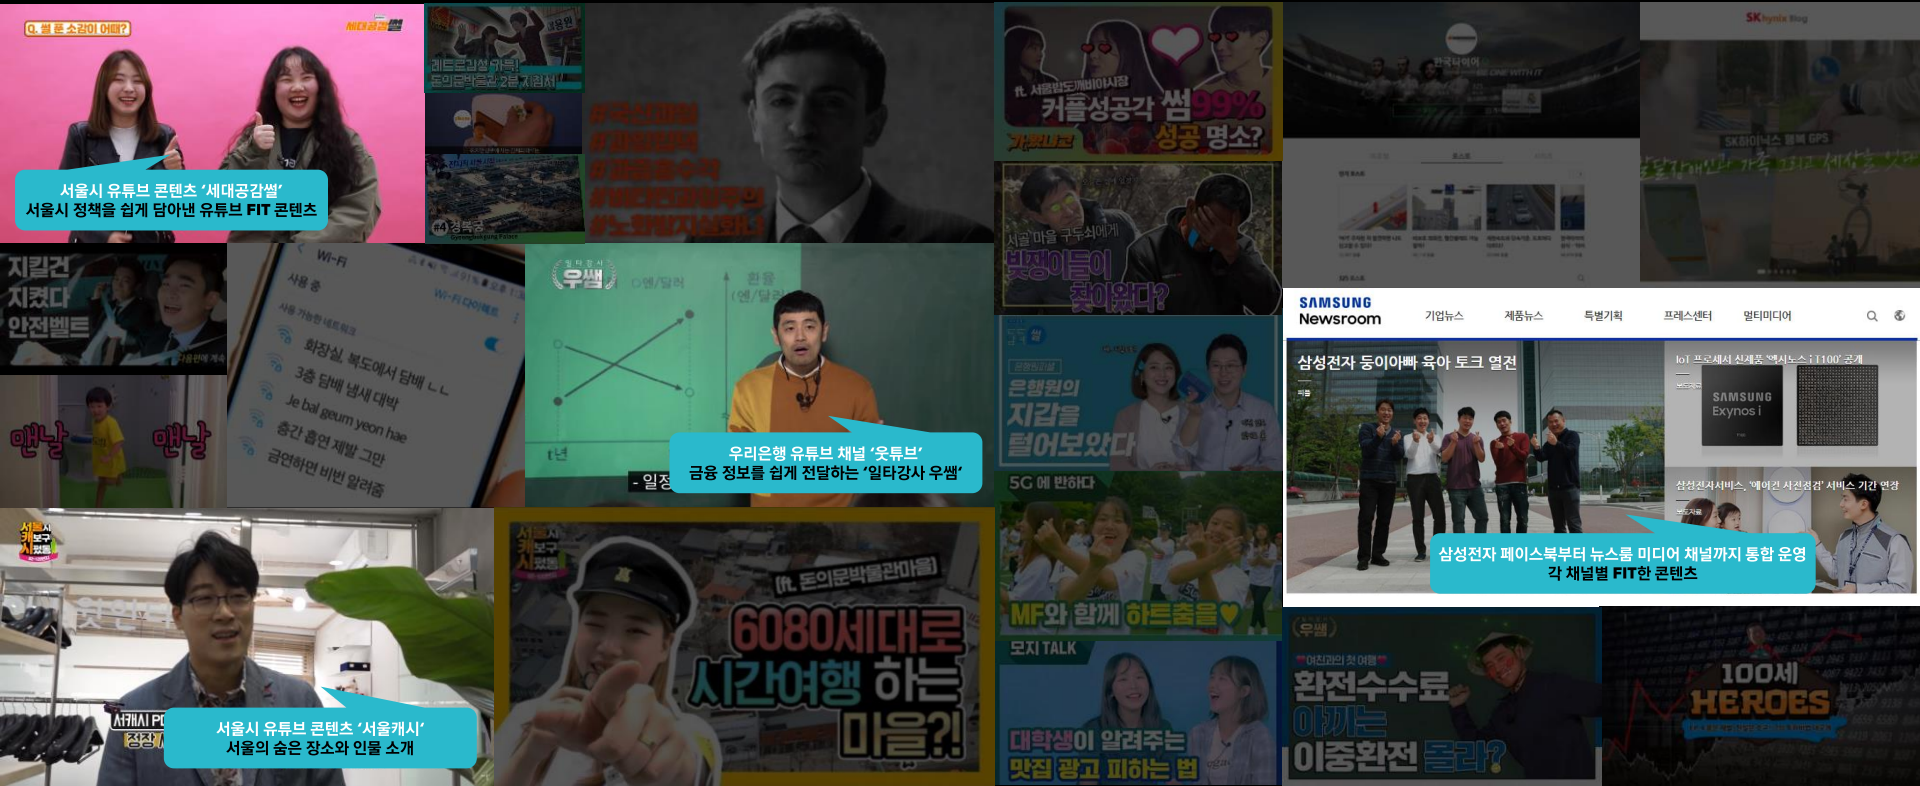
Q. 썸 톤 소감이 어때?

세대공감썸

서울시 유튜브 콘텐츠 '세대공감썸'
서울시 정책을 쉽게 담아낸 유튜브 FIT 콘텐츠

레트로감성 카페!
돈의문박물관 2분 지점서

#4 경복궁

ft. 서울밤도깨비야시장
커플성공각 썸99%
가보자고
성공 명소?

서울 마을 구두쇠에게
빚쟁이들이
찾아왔다?

지킬건
지켰다
안전벨트

맨날 맨날

Wi-Fi
사용 중
사용 가능한 네트워크
화장실, 복도에서 담배 ㄴㄴ
3층 담배 냄새 대박
Je bal geum yeon hae
층간 흡연 제발 그만
금연하면 비빈 알려줌

우쌤
환율

우리은행 유튜브 채널 '웃튜브'
금융 정보를 쉽게 전달하는 '일타강사 우쌤'

- 일정

은행원의
지갑을
털어보았다

5G에 반하다

MF와 함께 하트춤을♥

모지 TALK

대학생이 알려주는
맛집 광고 피하는 법

SK hynix Blog
SK하이닉스 행복 GPS

SAMSUNG Newsroom
기업뉴스 제품뉴스 특별기획 프레스센터 멀티미디어

삼성전자 동이아빠 육아 토크 열전

IoT 프로세서 신제품 '엑시노스 i T100' 공개
SAMSUNG Exynos i

삼성전자서비스, '에어컨 사전점검' 서비스 기간 연장

삼성전자 페이스북부터 뉴스룸 미디어 채널까지 통합 운영
각 채널별 FIT한 콘텐츠

서울시 키보구 시켰음

서캐시 PD
정장

서울시 유튜브 콘텐츠 '서울캐시'
서울의 숨은 장소와 인물 소개

(ft. 돈의문박물관마을)
6080세대로
시간여행 하는
마을?!

우쌤
여친과의 첫 여행
환전수수료
아끼는
이중환전 몰라?

100세
HEROES